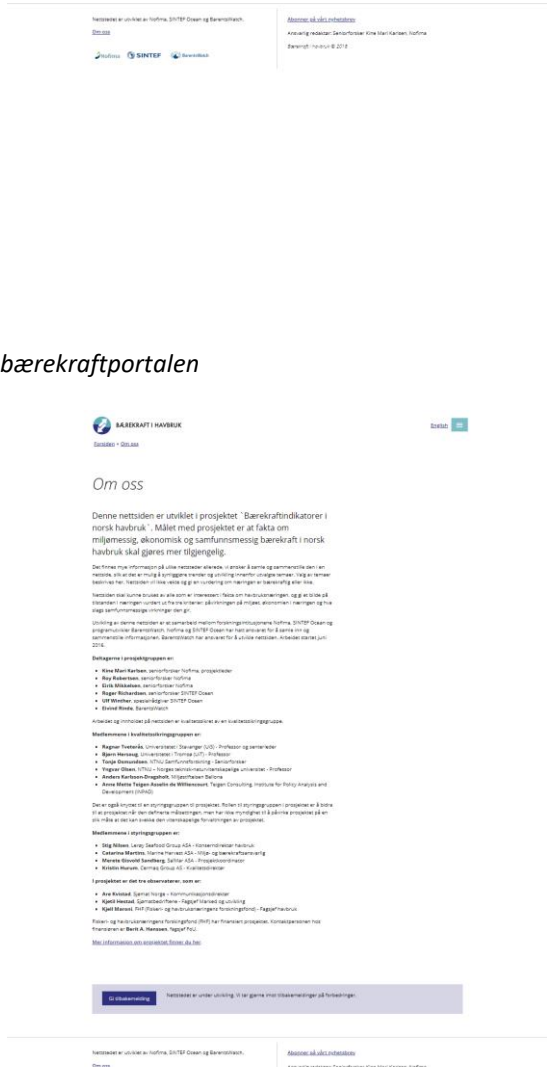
Nettstedet er utviklet av Nofima, SINTEF Ocean og BarentsWatch.

Om oss

Nofima SINTEF BarentsWatch

Abonner på vårt nyhetsbrev

Ansvarlig redaktør: Seniorforsker Kine Mari Karlsen, Nofima

Bærekraft i havbruk © 2018

bærekraftportalen

BÆREKRAFT I HAVBRUK

English

Forsiden > Om oss

Om oss

Denne nettsiden er utviklet i prosjektet `Bærekraftindikatorer i norsk havbruk`. Målet med prosjektet er at fakta om miljømessig, økonomisk og samfunnsmessig bærekraft i norsk havbruk skal gjøres mer tilgjengelig.

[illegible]

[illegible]

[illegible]

Deltagerne i prosjektgruppen er:

- Kine Mari Karlsen, seniorforsker Nofima, prosjektleder
- Roy Robertsen, seniorforsker Nofima
- Eirik Mikkelsen, seniorforsker Nofima
- Roger Richardsen, seniorforsker SINTEF Ocean
- Ulf Winther, spesialrådgiver SINTEF Ocean
- Eivind Rinde, BarentsWatch

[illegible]

Medlemmene i kvalitetssikringsgruppen er:

- Ragnar Tveterås, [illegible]
- Bjørn Hersoug, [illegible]
- Tonje Osmundsen, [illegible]
- Yngvar Olsen, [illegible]
- Anders Karlsson-Drangsholt, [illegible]
- Anne Motte Taigen Asselin de Williencourt, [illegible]

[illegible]

Medlemmene i styringsgruppen er:

- Stig Nilsen, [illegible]
- Catarina Martins, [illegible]
- Merete Sivertsen Sandberg, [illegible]
- Kristin Hurum, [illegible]

I prosjektet er det tre observatører, som er:

- Are Kvistad, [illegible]
- Kjetil Hestad, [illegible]
- Kjell Maroni, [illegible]

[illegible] Berit A. Hanssen, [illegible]

Mer informasjon om prosjektet finner du her.

Gi tilbakemelding

Nettstedet er under utvikling. Vi tar gjerne imot tilbakemeldinger på forbedringer.

Nettstedet er utviklet av Nofima, SINTEF Ocean og BarentsWatch.

Om oss

Abonner på vårt nyhetsbrev

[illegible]